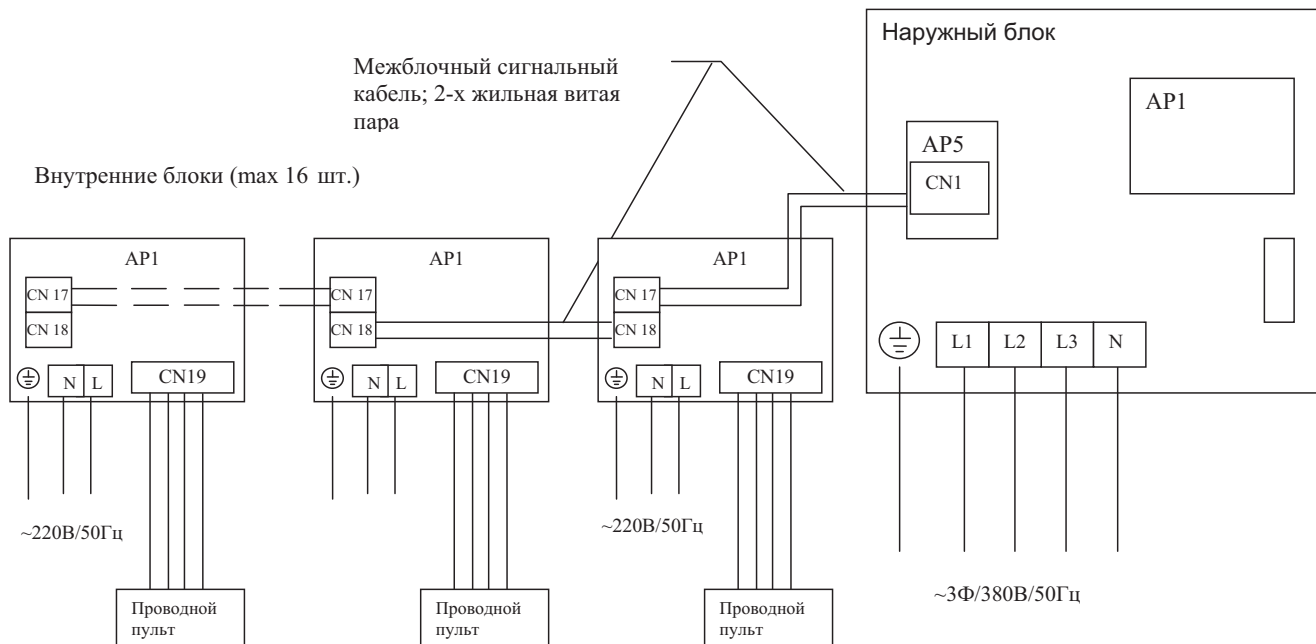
Наружный блок

Межблочный сигнальный кабель; 2-х жильная витая пара

AP1

AP5

CN1

Внутренние блоки (max 16 шт.)

AP1

CN 17

CN 18

N L

CN19

AP1

CN 17

CN 18

N L

CN19

AP1

CN 17

CN 18

N L

CN19

L1 L2 L3 N

~220В/50Гц

~220В/50Гц

~3Ф/380В/50Гц

Проводной пульт

Проводной пульт

Проводной пульт